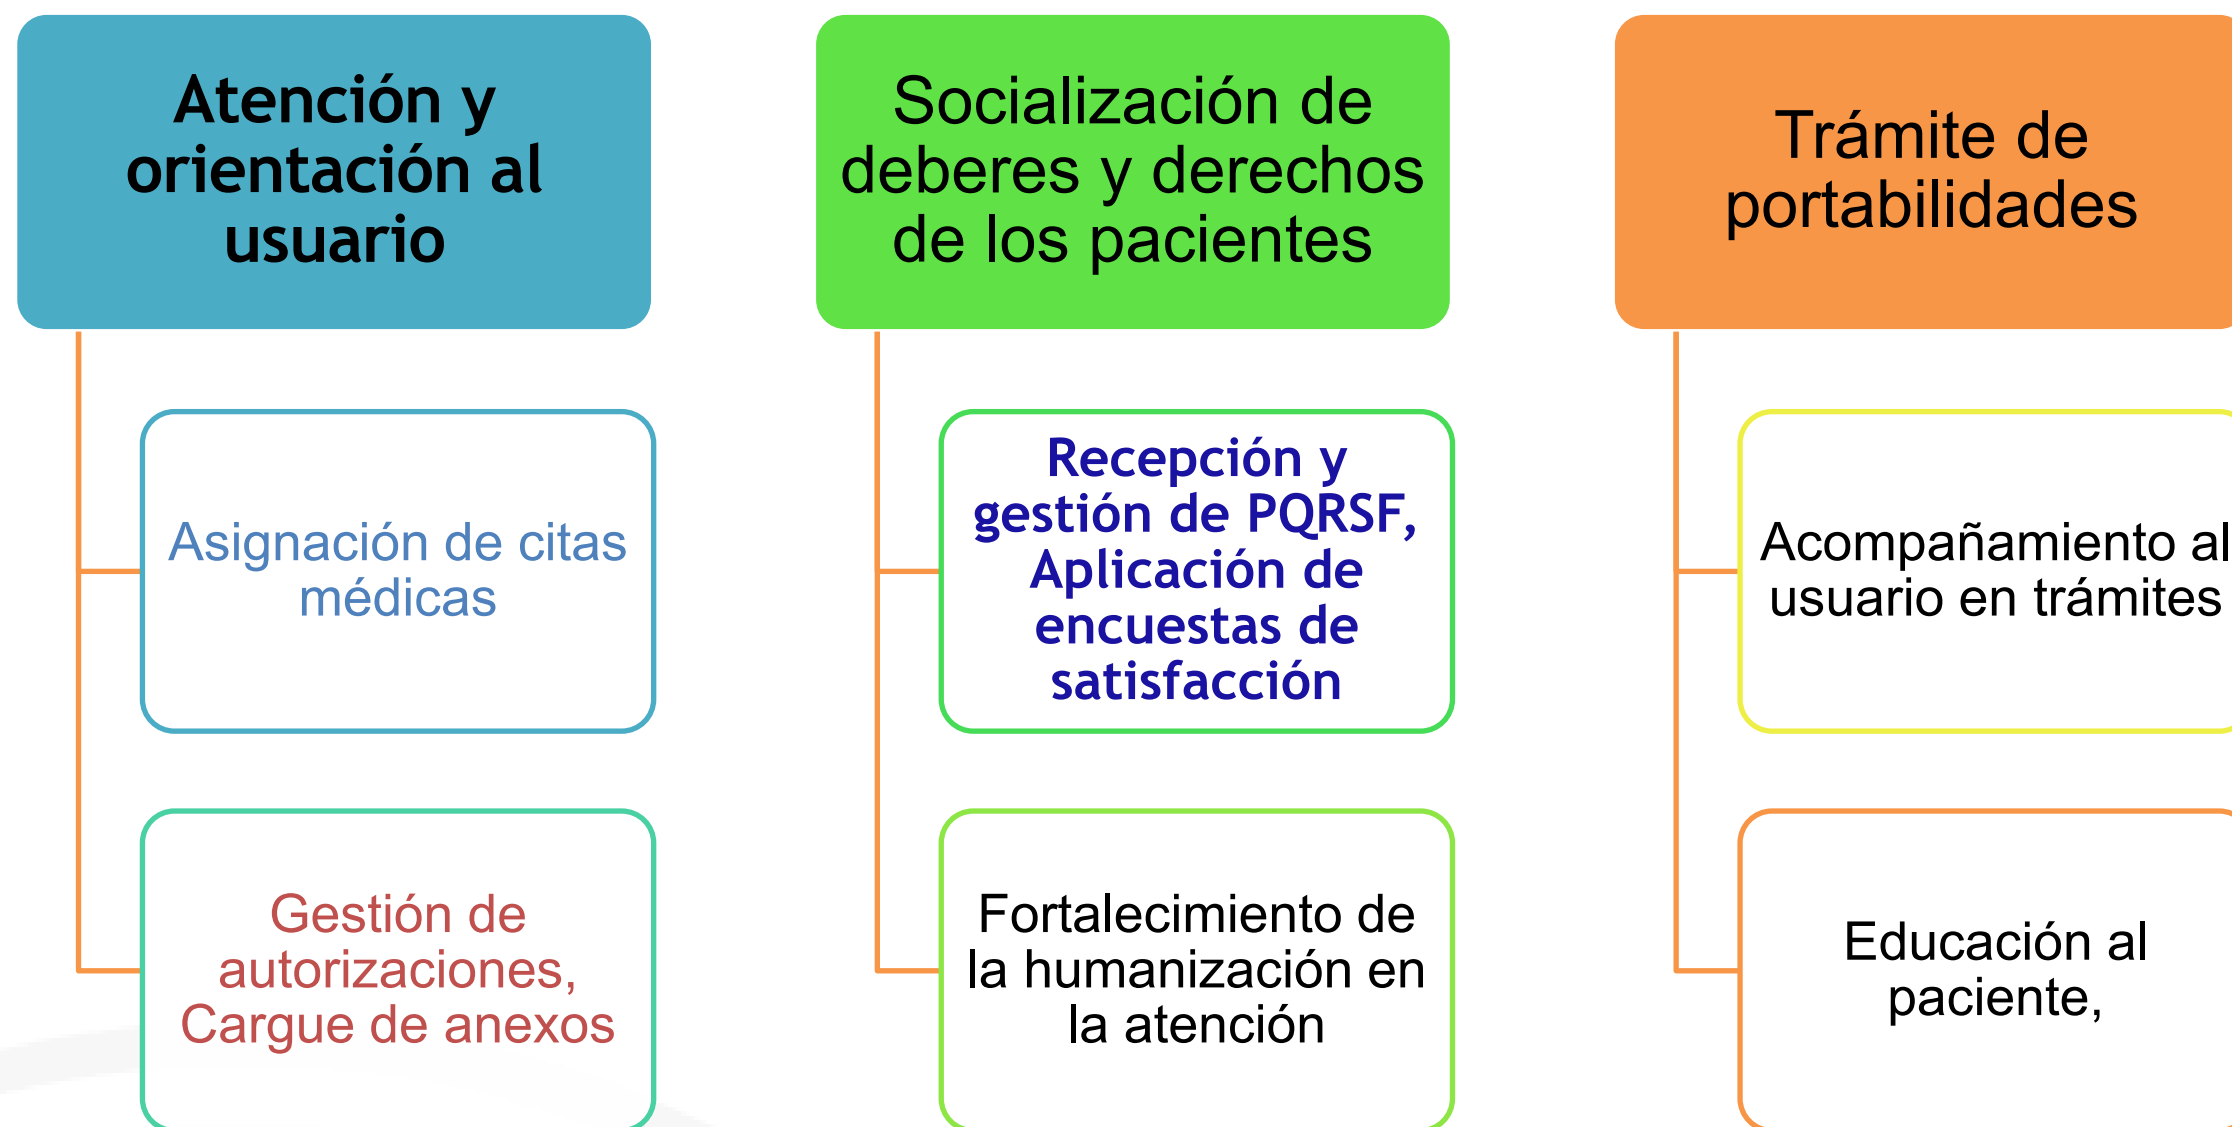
Atención y orientación al usuario

Asignación de citas médicas

Gestión de autorizaciones, Cargue de anexos

Socialización de deberes y derechos de los pacientes

Recepción y gestión de PQRSF, Aplicación de encuestas de satisfacción

Fortalecimiento de la humanización en la atención

Trámite de portabilidades

Acompañamiento al usuario en trámites

Educación al paciente,